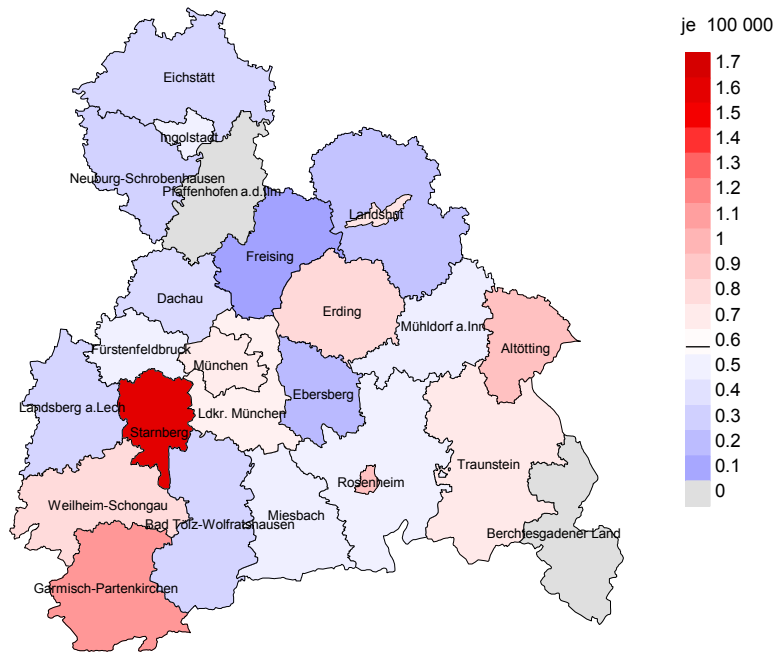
je 100 000
1.7
1.6
1.5
1.4
1.3
1.2
1.1
1
0.9
0.8
0.7
0.6
0.5
0.4
0.3
0.2
0.1
0

Eichstätt
Ingolstadt
Neuburg-Schrobenhausen
Pfaffenhofen a.d.Ilm
Landshut
Freising
Dachau
Erding
Mühldorf a.Inn
Altötting
Fürstenfeldbruck
München
Ebersberg
Landsberg a.Lech
Ldkr. München
Starnberg
Rosenheim
Traunstein
Weilheim-Schongau
Bad Tölz-Wolfratshausen
Miesbach
Berchtesgadener Land
Garmisch-Partenkirchen